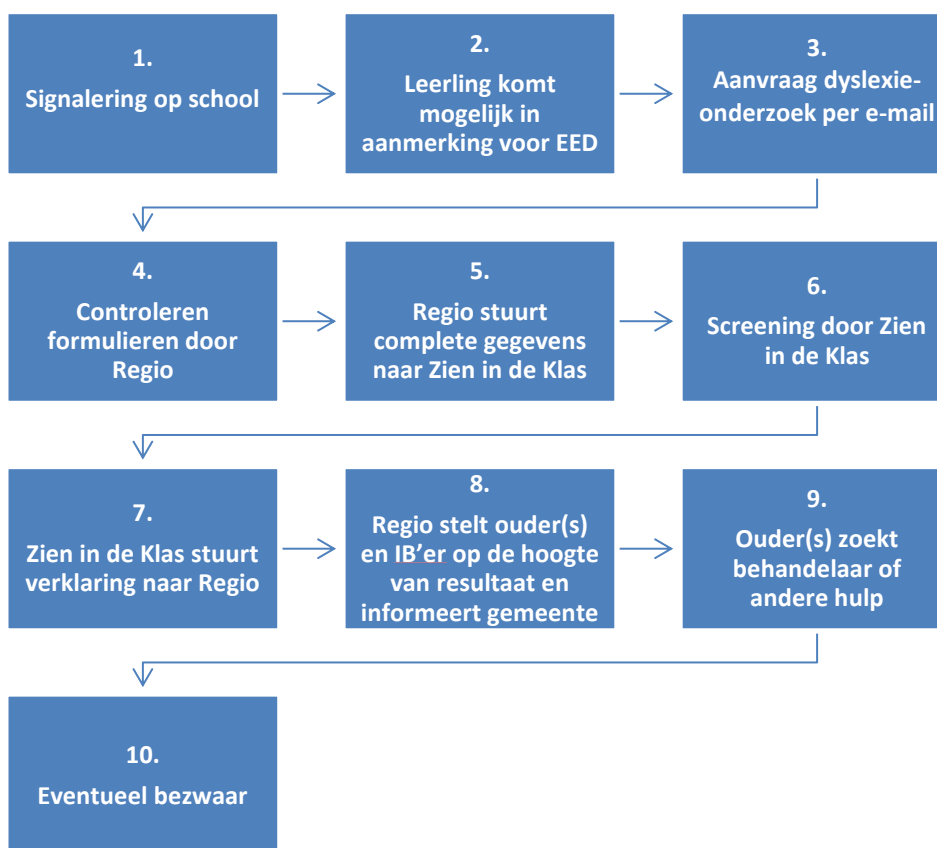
1.
Signalering op school

2.
Leerling komt mogelijk in aanmerking voor EED

3.
Aanvraag dyslexie-onderzoek per e-mail

4.
Controleren formulieren door Regio

5.
Regio stuurt complete gegevens naar Zien in de Klas

6.
Screening door Zien in de Klas

7.
Zien in de Klas stuurt verklaring naar Regio

8.
Regio stelt ouder(s) en IB'er op de hoogte van resultaat en informeert gemeente

9.
Ouder(s) zoekt behandelaar of andere hulp

10.
Eventueel bezwaar